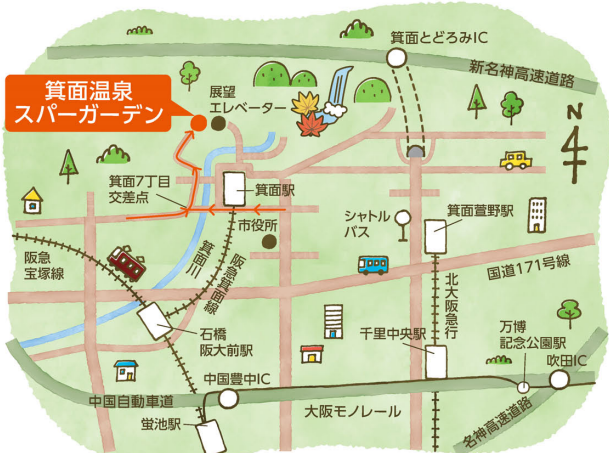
箕面温泉
スパーガーデン

展望
エレベーター

箕面とどろみIC

新名神高速道路

N

箕面7丁目
交差点

箕面駅

市役所

箕面川

阪急箕面線

シャトル
バス

箕面萱野駅

阪急
宝塚線

国道171号線

北大阪急行

石橋
阪大前駅

千里中央駅

万博
記念公園駅

中国豊中IC

吹田IC

中国自動車道

大阪モノレール

名神高速道路

蛍池駅